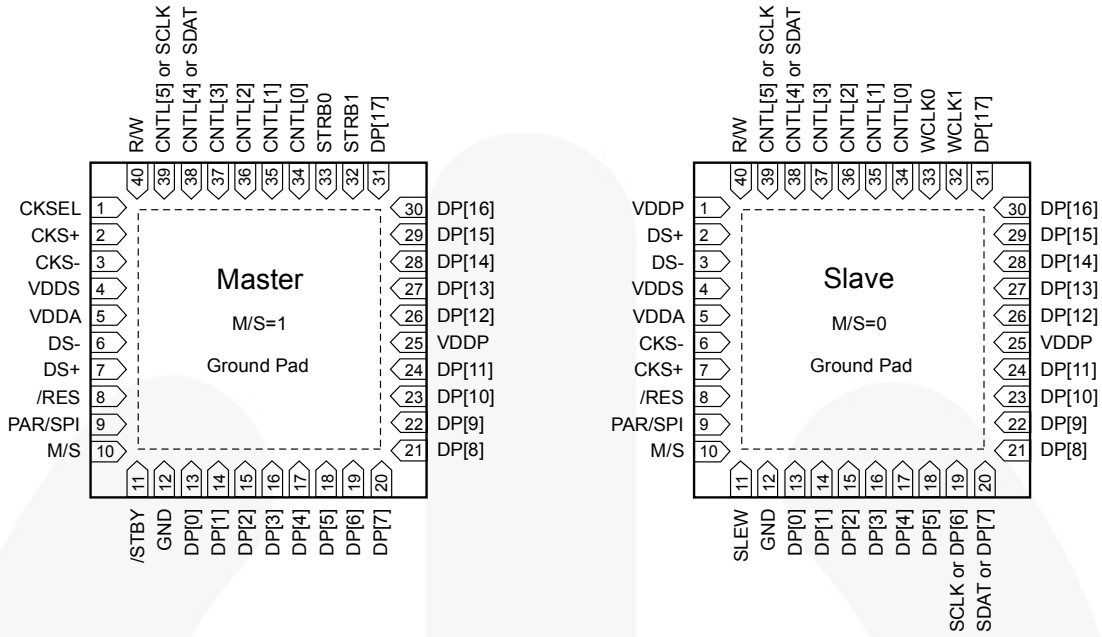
R/W 40
CNTL[5] or SCLK 39
CNTL[4] or SDAT 38
CNTL[3] 37
CNTL[2] 36
CNTL[1] 35
CNTL[0] 34
STRB0 33
STRB1 32
DP[17] 31

CKSEL 1
CKS+ 2
CKS- 3
VDDS 4
VDDA 5
DS- 6
DS+ 7
/RES 8
PAR/SPI 9
M/S 10

Master

M/S=1

Ground Pad

30 DP[16]
29 DP[15]
28 DP[14]
27 DP[13]
26 DP[12]
25 VDDP
24 DP[11]
23 DP[10]
22 DP[9]
21 DP[8]

11 /STBY
12 GND
13 DP[0]
14 DP[1]
15 DP[2]
16 DP[3]
17 DP[4]
18 DP[5]
19 DP[6]
20 DP[7]

R/W 40
CNTL[5] or SCLK 39
CNTL[4] or SDAT 38
CNTL[3] 37
CNTL[2] 36
CNTL[1] 35
CNTL[0] 34
WCLK0 33
WCLK1 32
DP[17] 31

VDDP 1
DS+ 2
DS- 3
VDDS 4
VDDA 5
CKS- 6
CKS+ 7
/RES 8
PAR/SPI 9
M/S 10

Slave

M/S=0

Ground Pad

30 DP[16]
29 DP[15]
28 DP[14]
27 DP[13]
26 DP[12]
25 VDDP
24 DP[11]
23 DP[10]
22 DP[9]
21 DP[8]

11 SLEW
12 GND
13 DP[0]
14 DP[1]
15 DP[2]
16 DP[3]
17 DP[4]
18 DP[5]
19 SCLK or DP[6]
20 SDAT or DP[7]